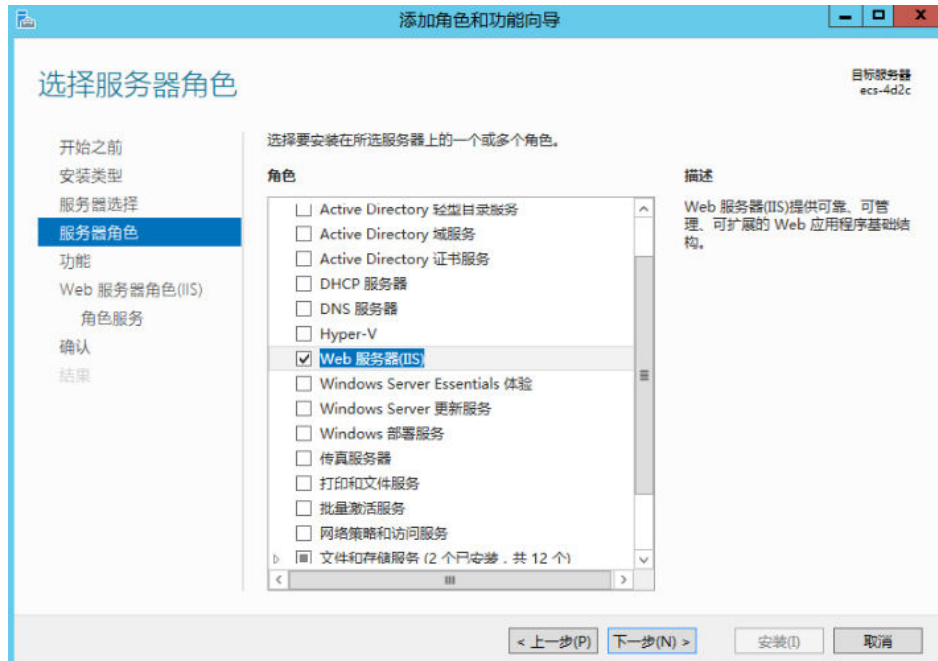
添加角色和功能向导

选择服务器角色

目标服务器
ecs-4d2c

开始之前
安装类型
服务器选择
服务器角色
功能
Web 服务器角色(IIS)
角色服务
确认
结果

选择要安装在所选服务器上的一个或多个角色。

角色

Active Directory 轻型目录服务
Active Directory 域服务
Active Directory 证书服务
DHCP 服务器
DNS 服务器
Hyper-V
Web 服务器(IIS)
Windows Server Essentials 体验
Windows Server 更新服务
Windows 部署服务
传真服务器
打印和文件服务
批量激活服务
网络策略和访问服务
文件和存储服务 (2 个已安装，共 12 个)

描述

Web 服务器(IIS)提供可靠、可管理、可扩展的 Web 应用程序基础结构。

< 上一步(P)
下一步(N) >
安装(I)
取消